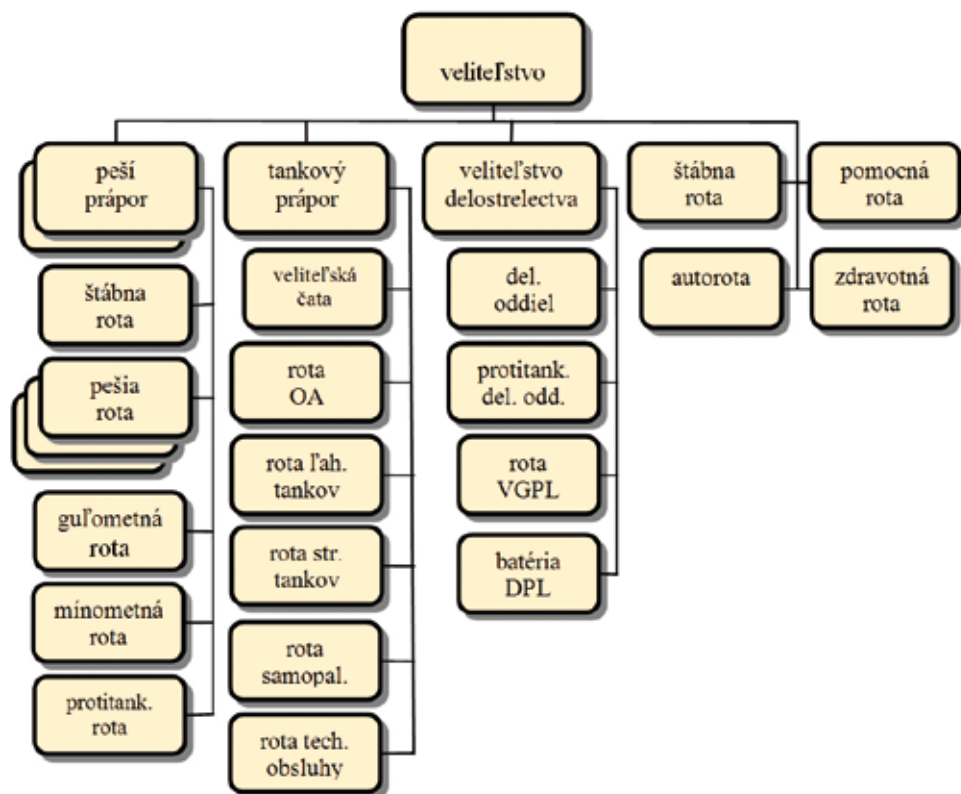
veliteľstvo

peší prápor

štábna rota

pešia rota

guľometná rota

mínometná rota

protitank. rota

tankový prápor

veliteľská čata

rota OA

rota ľah. tankov

rota str. tankov

rota samopal.

rota tech. obsluhy

veliteľstvo delostrelectva

del. oddiel

protitank. del. odd.

rota VGPL

batéria DPL

štábna rota

autorota

pomocná rota

zdravotná rota